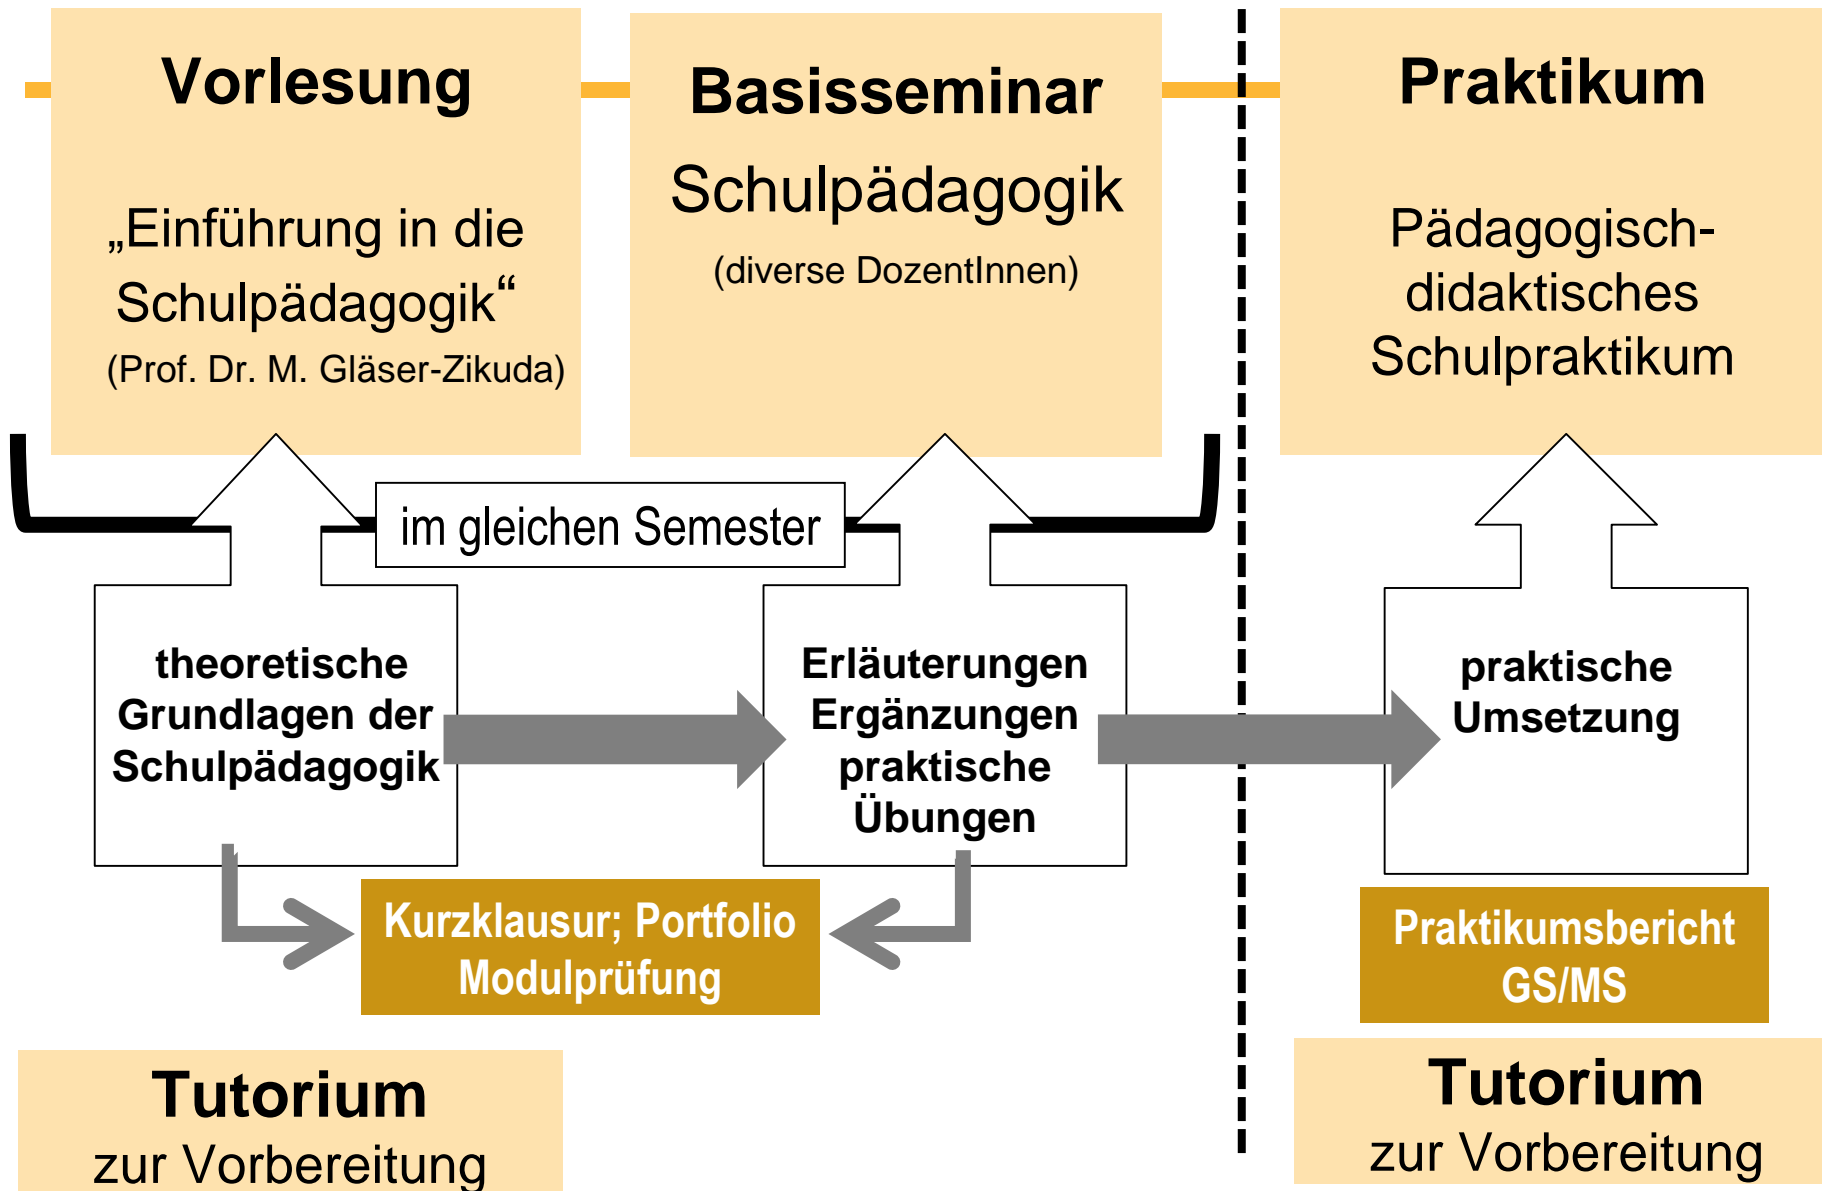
Vorlesung

„Einführung in die Schulpädagogik“

(Prof. Dr. M. Gläser-Zikuda)

Basisseminar

Schulpädagogik

(diverse DozentInnen)

Praktikum

Pädagogisch-didaktisches Schulpraktikum

im gleichen Semester

theoretische Grundlagen der Schulpädagogik

Erläuterungen Ergänzungen praktische Übungen

praktische Umsetzung

Kurzklausur; Portfolio Modulprüfung

Praktikumsbericht GS/MS

Tutorium

zur Vorbereitung

Tutorium

zur Vorbereitung